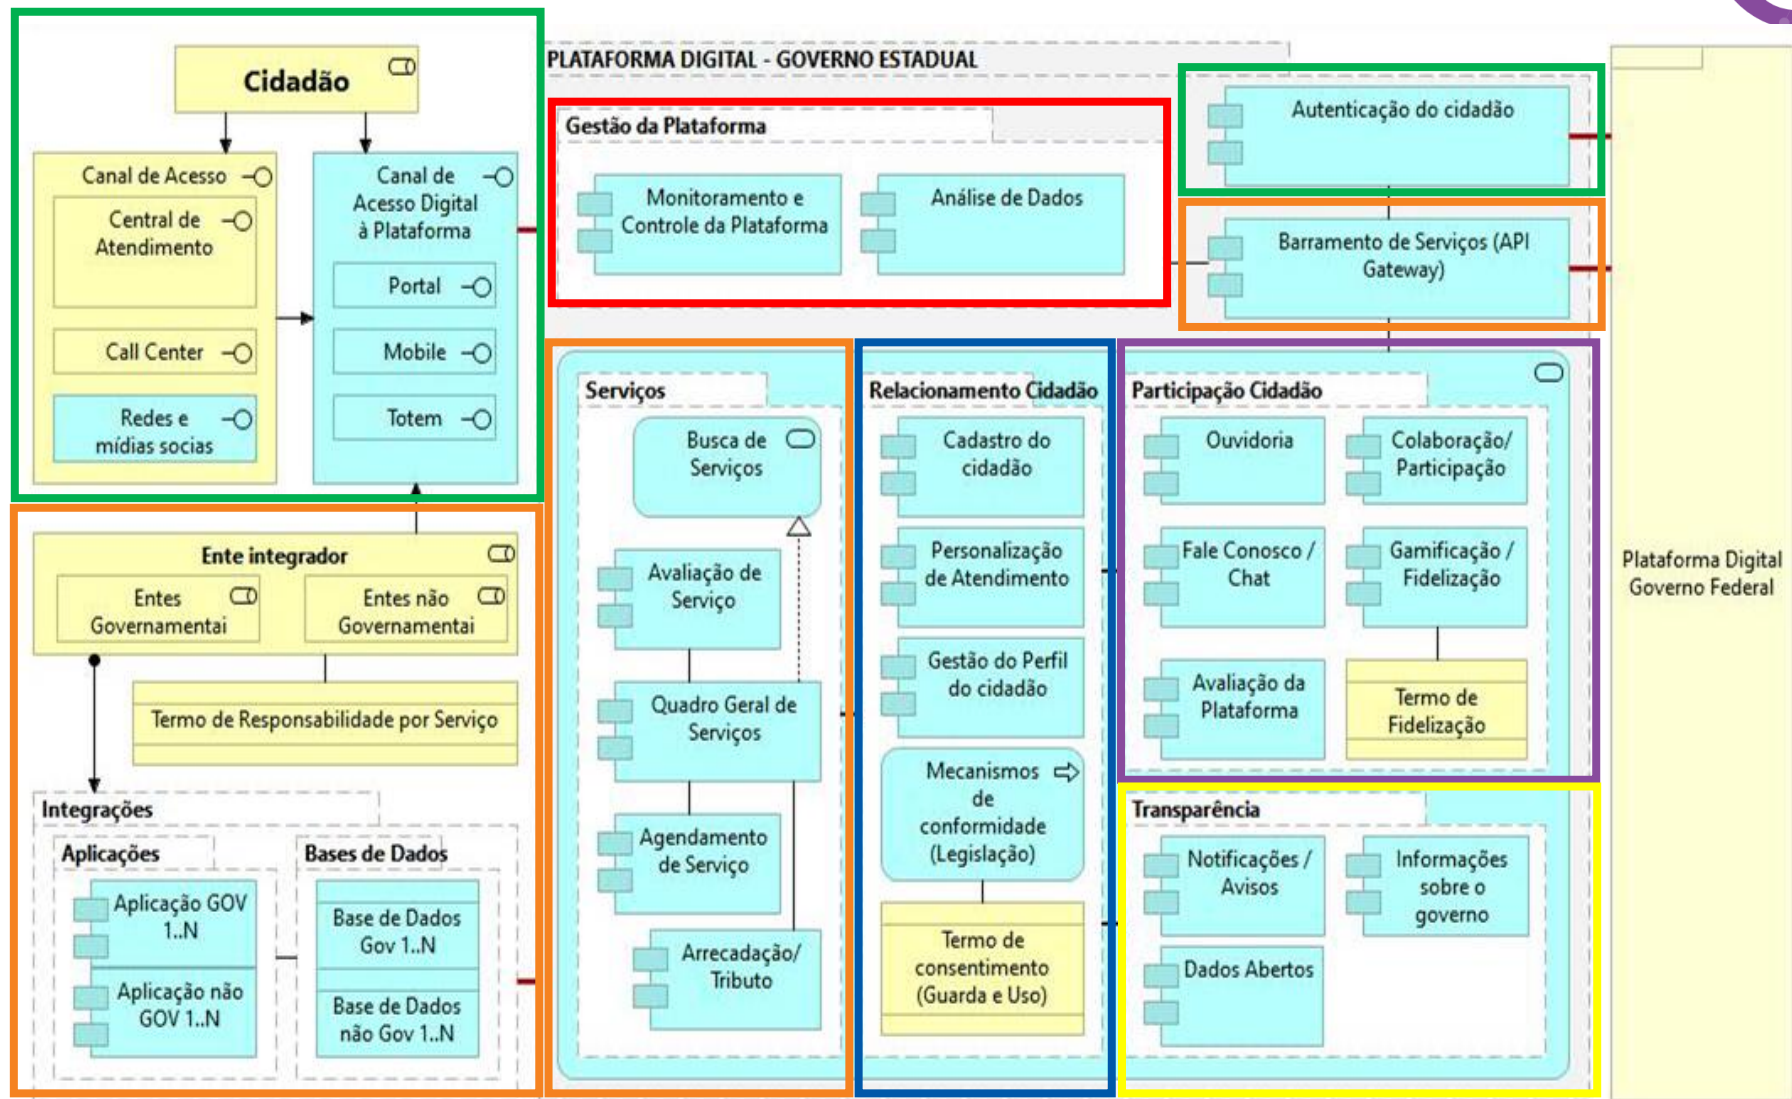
Cidadão

Canal de Acesso

Central de Atendimento

Call Center

Redes e mídias socias

Canal de Acesso Digital à Plataforma

Portal

Mobile

Totem

PLATAFORMA DIGITAL - GOVERNO ESTADUAL

Gestão da Plataforma

Monitoramento e Controle da Plataforma

Análise de Dados

Autenticação do cidadão

Barramento de Serviços (API Gateway)

Ente integrador

Entes Governamentai

Entes não Governamentai

Termo de Responsabilidade por Serviço

Integrações

Aplicações

Aplicação GOV 1..N

Aplicação não GOV 1..N

Bases de Dados

Base de Dados Gov 1..N

Base de Dados não Gov 1..N

Serviços

Busca de Serviços

Avaliação de Serviço

Quadro Geral de Serviços

Agendamento de Serviço

Arrecadação/ Tributo

Relacionamento Cidadão

Cadastro do cidadão

Personalização de Atendimento

Gestão do Perfil do cidadão

Mecanismos de conformidade (Legislação)

Termo de consentimento (Guarda e Uso)

Participação Cidadão

Ouvidoria

Colaboração/ Participação

Fale Conosco / Chat

Gamificação / Fidelização

Avaliação da Plataforma

Termo de Fidelização

Transparência

Notificações / Avisos

Informações sobre o governo

Dados Abertos

Plataforma Digital Governo Federal